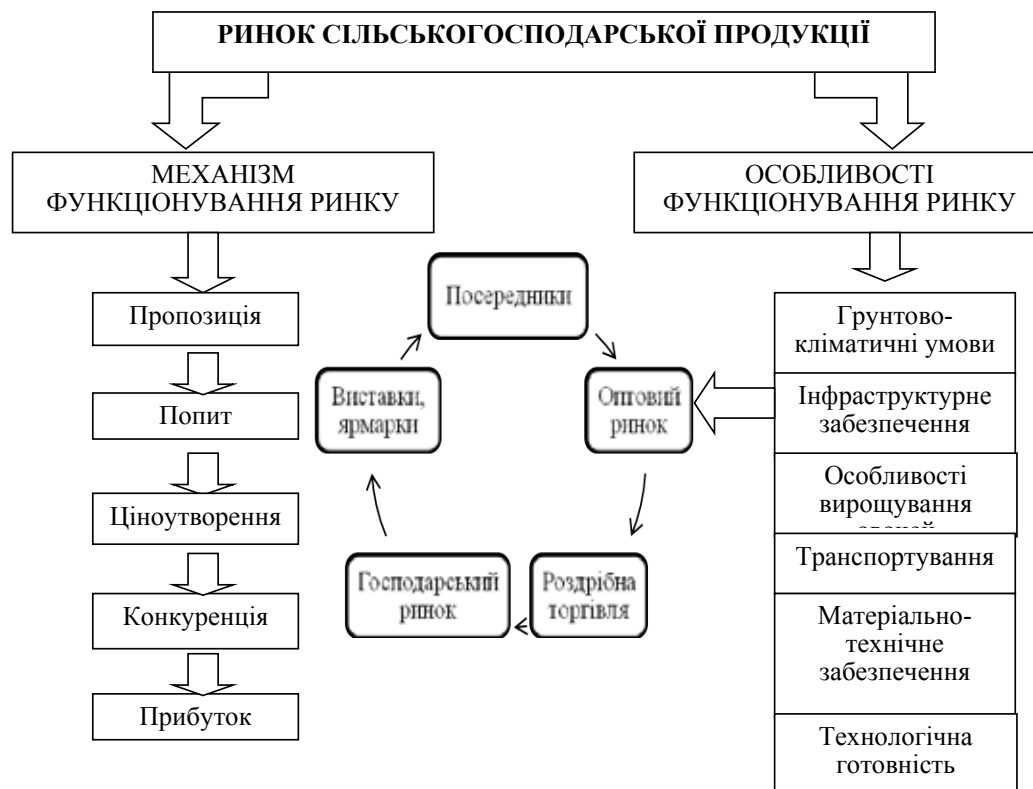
РИНОК СІЛЬСЬКОГОСПОДАРСЬКОЇ ПРОДУКЦІЇ

МЕХАНІЗМ ФУНКЦІОНУВАННЯ РИНКУ

ОСОБЛИВОСТІ ФУНКЦІОНУВАННЯ РИНКУ

Пропозиція

Попит

Ціноутворення

Конкуренція

Прибуток

Посередники

Оптовий ринок

Роздрібна торгівля

Господарський ринок

Виставки, ярмарки

Грунтово-кліматичні умови

Інфраструктурне забезпечення

Особливості вирощування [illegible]

Транспортування

Матеріально-технічне забезпечення

Технологічна готовність